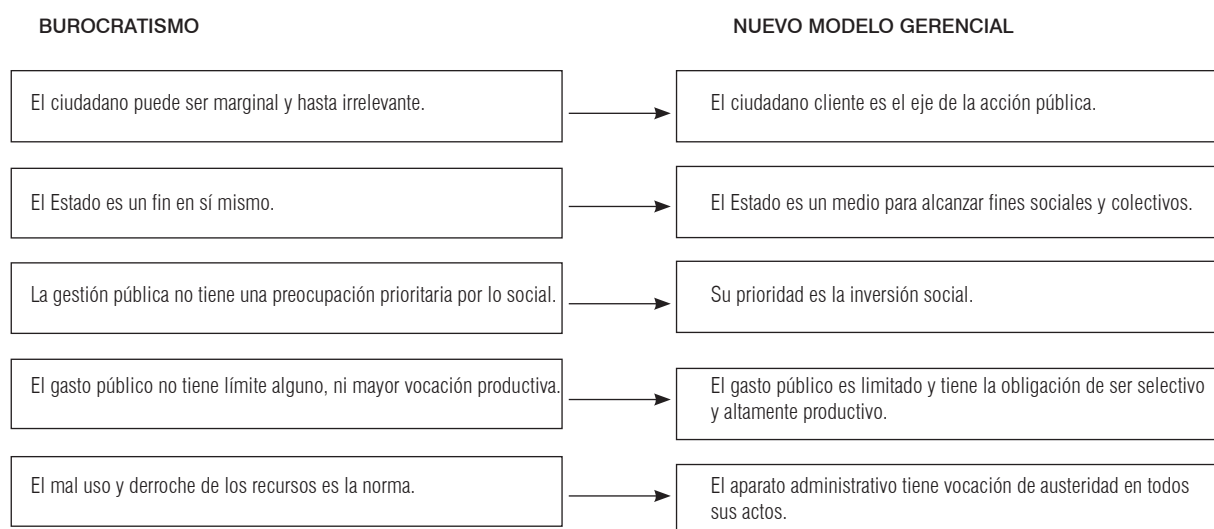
BUROCRATISMO

NUEVO MODELO GERENCIAL

| BUROCRATISMO | NUEVO MODELO GERENCIAL |
|---|---|
| El ciudadano puede ser marginal y hasta irrelevante. | El ciudadano cliente es el eje de la acción pública. |
| El Estado es un fin en sí mismo. | El Estado es un medio para alcanzar fines sociales y colectivos. |
| La gestión pública no tiene una preocupación prioritaria por lo social. | Su prioridad es la inversión social. |
| El gasto público no tiene límite alguno, ni mayor vocación productiva. | El gasto público es limitado y tiene la obligación de ser selectivo y altamente productivo. |
| El mal uso y derroche de los recursos es la norma. | El aparato administrativo tiene vocación de austeridad en todos sus actos. |